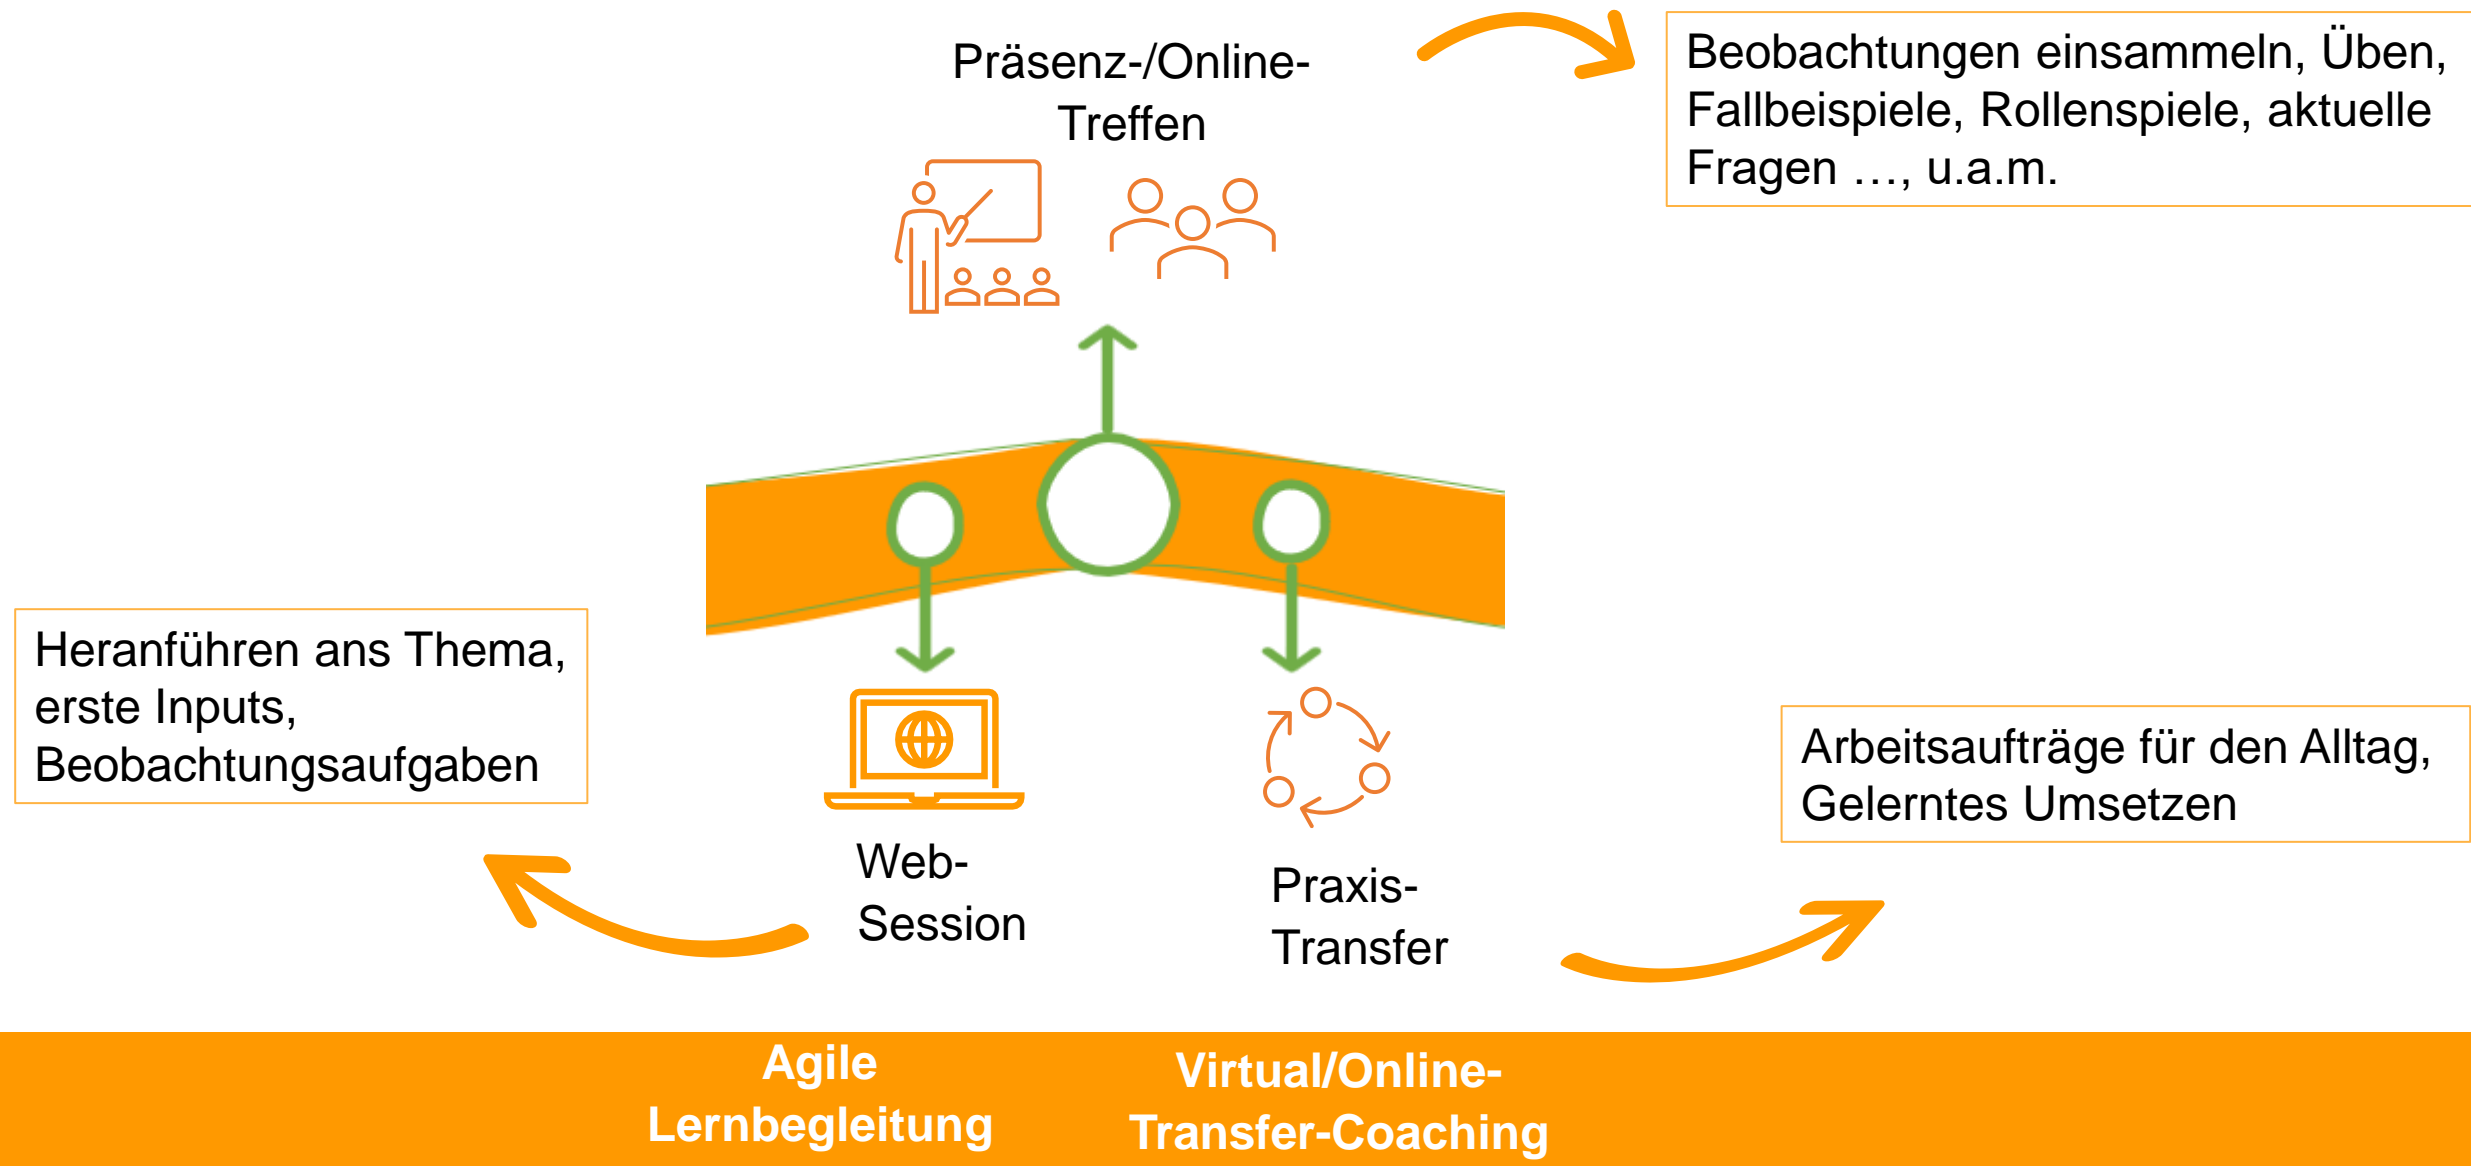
Präsenz-/Online-Treffen

Beobachtungen einsammeln, Üben, Fallbeispiele, Rollenspiele, aktuelle Fragen …, u.a.m.

Heranführen ans Thema, erste Inputs, Beobachtungsaufgaben

Arbeitsaufträge für den Alltag, Gelerntes Umsetzen

Web-Session

Praxis-Transfer

Agile Lernbegleitung

Virtual/Online-Transfer-Coaching